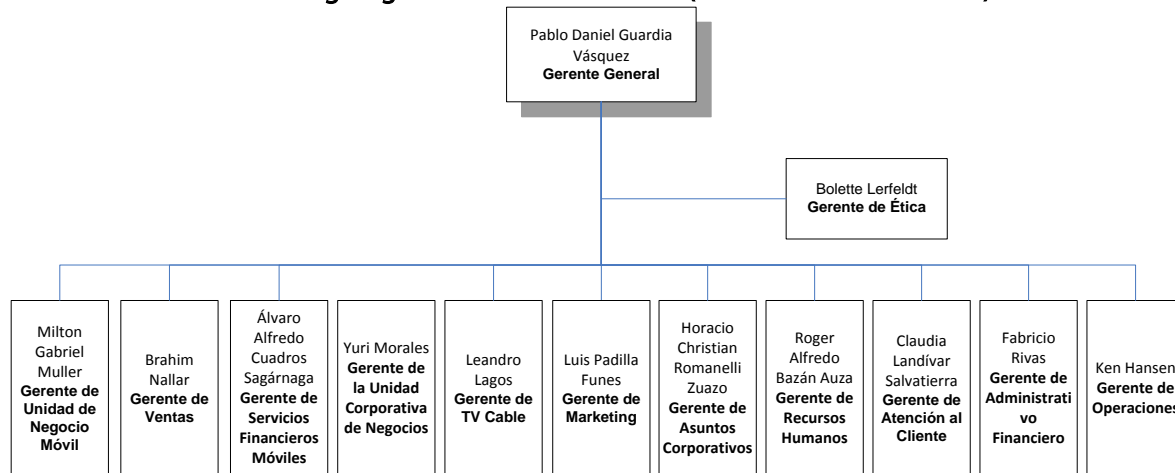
Pablo Daniel Guardia Vásquez
**Gerente General**

Bolette Lerfeldt
**Gerente de Ética**

Milton Gabriel Muller
**Gerente de Unidad de Negocio Móvil**

Brahim Nallar
**Gerente de Ventas**

Álvaro Alfredo Cuadros Sagárnaga
**Gerente de Servicios Financieros Móviles**

Yuri Morales
**Gerente de la Unidad Corporativa de Negocios**

Leandro Lagos
**Gerente de TV Cable**

Luis Padilla Funes
**Gerente de Marketing**

Horacio Christian Romanelli Zuazo
**Gerente de Asuntos Corporativos**

Roger Alfredo Bazán Auza
**Gerente de Recursos Humanos**

Claudia Landívar Salvatierra
**Gerente de Atención al Cliente**

Fabricio Rivas
**Gerente de Administrativo Financiero**

Ken Hansen
**Gerente de Operaciones**